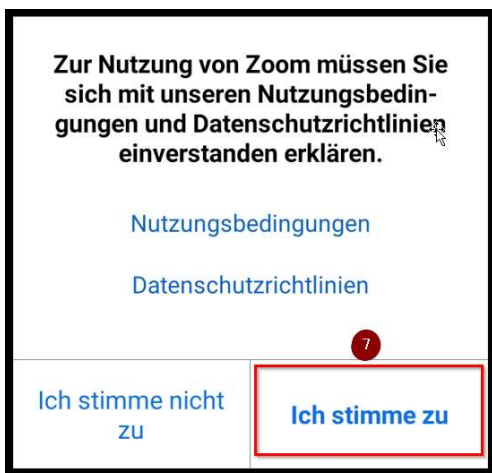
Zur Nutzung von Zoom müssen Sie sich mit unseren Nutzungsbedingungen und Datenschutzrichtlinien einverstanden erklären.

Nutzungsbedingungen

Datenschutzrichtlinien

7

Ich stimme nicht zu

Ich stimme zu